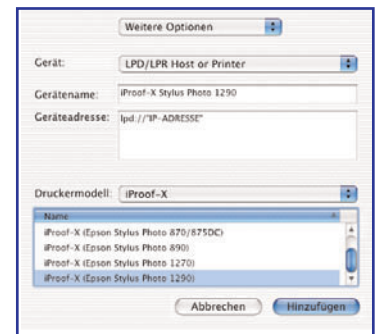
Weitere Optionen

Gerät: LPD/LPR Host or Printer

Gerätename: iProof-X Stylus Photo 1290

Geräteadresse: lpd://"IP-ADRESSE"

Druckermodell: iProof-X

Name

iProof-X (Epson Stylus Photo 870/875DC)

iProof-X (Epson Stylus Photo 890)

iProof-X (Epson Stylus Photo 1270)

iProof-X (Epson Stylus Photo 1290)

Abbrechen

Hinzufügen